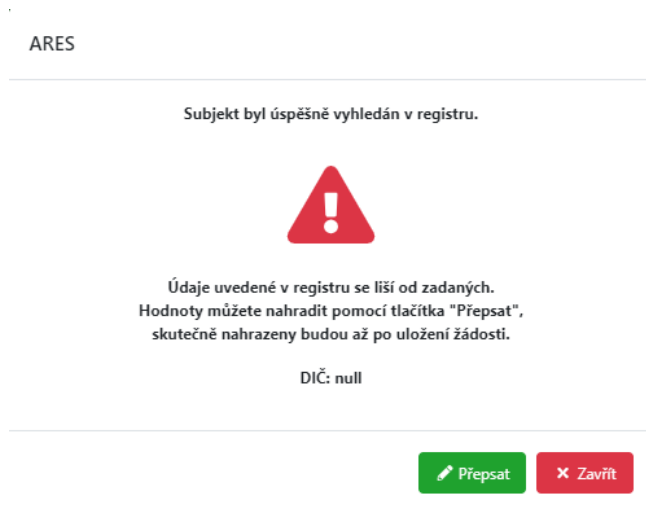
ARES

Subjekt byl úspěšně vyhledán v registru.

Údaje uvedené v registru se liší od zadaných.
Hodnoty můžete nahradit pomocí tlačítka "Přepsat",
skutečně nahrazeny budou až po uložení žádosti.

DIČ: null

Přepsat

Zavřít